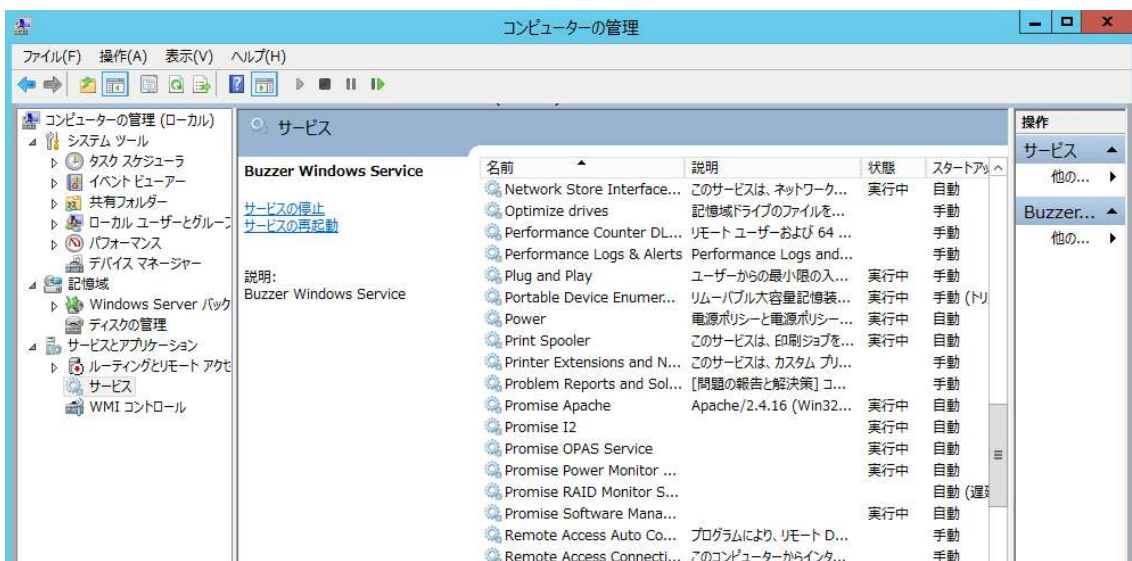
コンピューターの管理

ファイル(F) 操作(A) 表示(V) ヘルプ(H)

コンピューターの管理 (ローカル)
システム ツール
タスク スケジューラ
イベント ビューアー
共有フォルダー
ローカル ユーザーとグループ
パフォーマンス
デバイス マネージャー
記憶域
Windows Server バック
ディスクの管理
サービスとアプリケーション
ルーティングとリモート アクセ
サービス
WMI コントロール

サービス

Buzzer Windows Service

サービスの停止
サービスの再起動

説明:
Buzzer Windows Service

| 名前 | 説明 | 状態 | スタートアップ |
|---|---|---|---|
| Network Store Interface... | このサービスは、ネットワーク... | 実行中 | 自動 |
| Optimize drives | 記憶域ドライブのファイルを... | | 手動 |
| Performance Counter DL... | リモート ユーザーおよび 64 ... | | 手動 |
| Performance Logs & Alerts | Performance Logs and... | | 手動 |
| Plug and Play | ユーザーからの最小限の入... | 実行中 | 手動 |
| Portable Device Enumer... | リムーバブル大容量記憶装... | 実行中 | 手動 (トリ |
| Power | 電源ポリシーと電源ポリシー... | 実行中 | 自動 |
| Print Spooler | このサービスは、印刷ジョブを... | 実行中 | 自動 |
| Printer Extensions and N... | このサービスは、カスタム プリ... | | 手動 |
| Problem Reports and Sol... | [問題の報告と解決策] コ... | | 手動 |
| Promise Apache | Apache/2.4.16 (Win32... | 実行中 | 自動 |
| Promise I2 | | 実行中 | 自動 |
| Promise OPAS Service | | 実行中 | 自動 |
| Promise Power Monitor ... | | 実行中 | 自動 |
| Promise RAID Monitor S... | | | 自動 (遅延 |
| Promise Software Mana... | | 実行中 | 自動 |
| Remote Access Auto Co... | プログラムにより、リモート D... | | 手動 |
| Remote Access Connecti... | このコンピューターからインタ... | | 手動 |

操作
サービス
他の...
Buzzer...
他の...